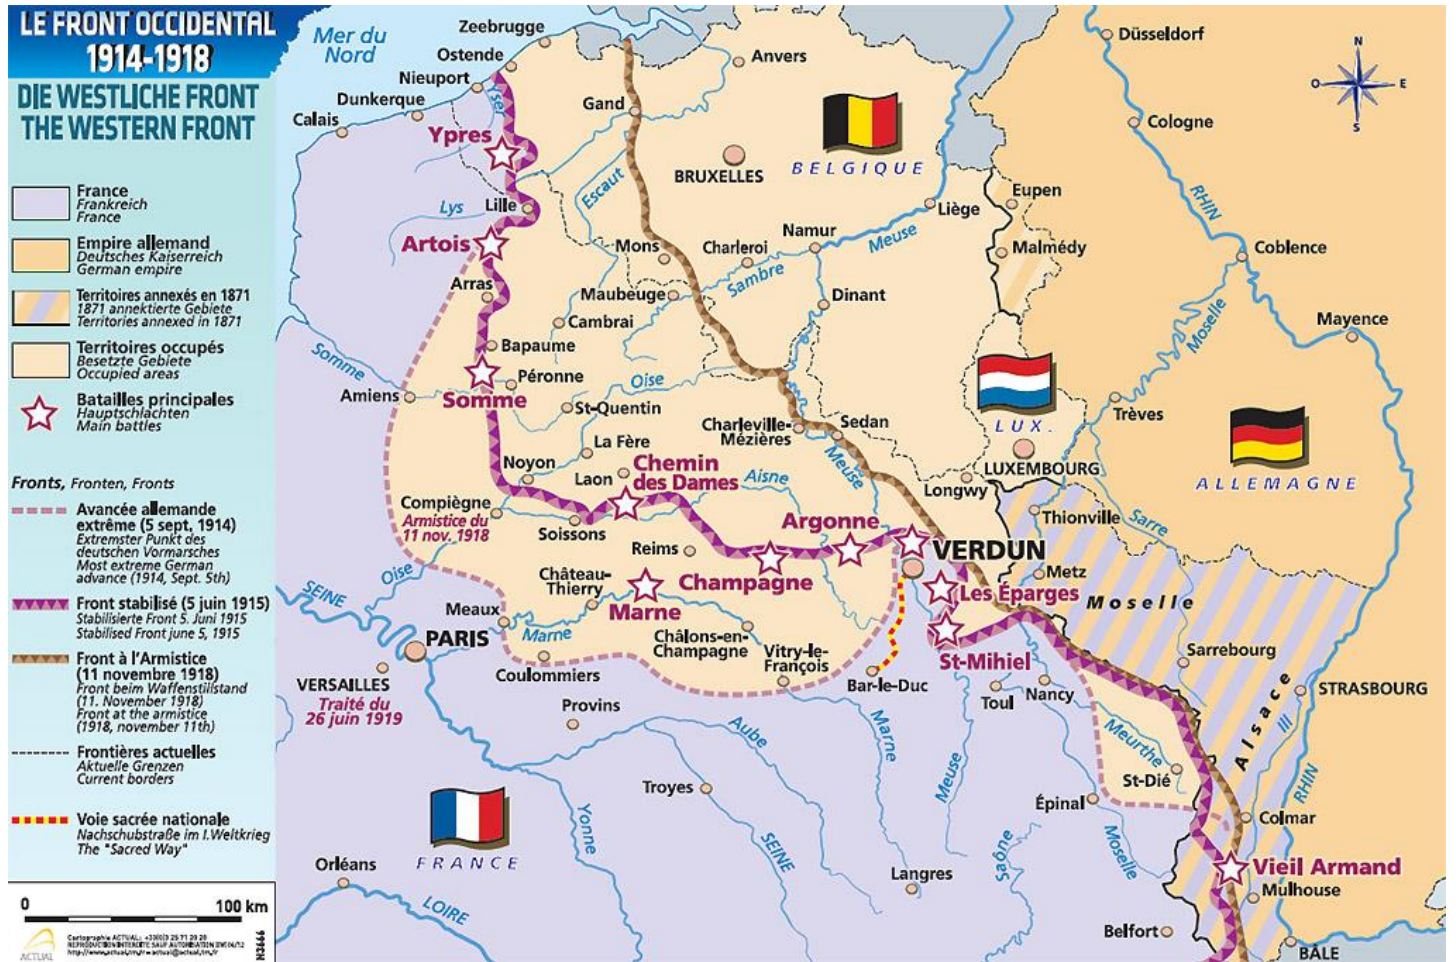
LE FRONT OCCIDENTAL
1914-1918
DIE WESTLICHE FRONT
THE WESTERN FRONT

France
Frankreich
France

Empire allemand
Deutsches Kaiserreich
German empire

Territoires annexés en 1871
1871 annektierte Gebiete
Territories annexed in 1871

Territoires occupés
Besetzte Gebiete
Occupied areas

Batailles principales
Hauptschlachten
Main battles

Fronts, Fronten, Fronts

Avancée allemande extrême (5 sept, 1914)
Extremster Punkt des deutschen Vormarsches
Most extreme German advance (1914, Sept. 5th)

Front stabilisé (5 juin 1915)
Stabilisierte Front 5. Juni 1915
Stabilised Front june 5, 1915

Front à l'Armistice (11 novembre 1918)
Front beim Waffenstillstand (11. November 1918)
Front at the armistice (1918, november 11th)

Frontières actuelles
Aktuelle Grenzen
Current borders

Voie sacrée nationale
Nachschubstraße im I.Weltkrieg
The "Sacred Way"

0 100 km

Cartographie ACTUAL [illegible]
ACTUAL
H3666

Mer du Nord
Zeebrugge
Ostende
Nieuport
Dunkerque
Calais
Yser
Ypres
Lys
Lille
Artois
Arras
Somme
Amiens
Bapaume
Péronne
Somme
Cambrai
Anvers
Gand
Escaut
BRUXELLES
BELGIQUE
Mons
Charleroi
Namur
Liège
Meuse
Sambre
Maubeuge
Dinant
St-Quentin
Oise
La Fère
Charleville-Mézières
Sedan
Noyon
Laon
Chemin des Dames
Aisne
Meuse
Compiègne
Armistice du 11 nov. 1918
Soissons
Reims
Argonne
VERDUN
Château-Thierry
Champagne
Marne
Oise
SEINE
Meaux
PARIS
Marne
Châlons-en-Champagne
Vitry-le-François
Coulommiers
VERSAILLES
Traité du 26 juin 1919
Provins
Bar-le-Duc
Les Éparges
St-Mihiel
Toul
Nancy
Marne
Aube
Troyes
Yonne
SEINE
Meuse
Orléans
FRANCE
LOIRE
Langres
Saône
Épinal
Moselle
Meurthe
St-Dié
Düsseldorf
Cologne
RHIN
Eupen
Malmédy
Coblence
Moselle
Mayence
LUX.
LUXEMBOURG
Trèves
ALLEMAGNE
Longwy
Thionville
Sarre
Metz
Moselle
Sarrebourg
Alsace
STRASBOURG
Ill
RHIN
Colmar
Vieil Armand
Mulhouse
Belfort
BÂLE
N
O
E
S